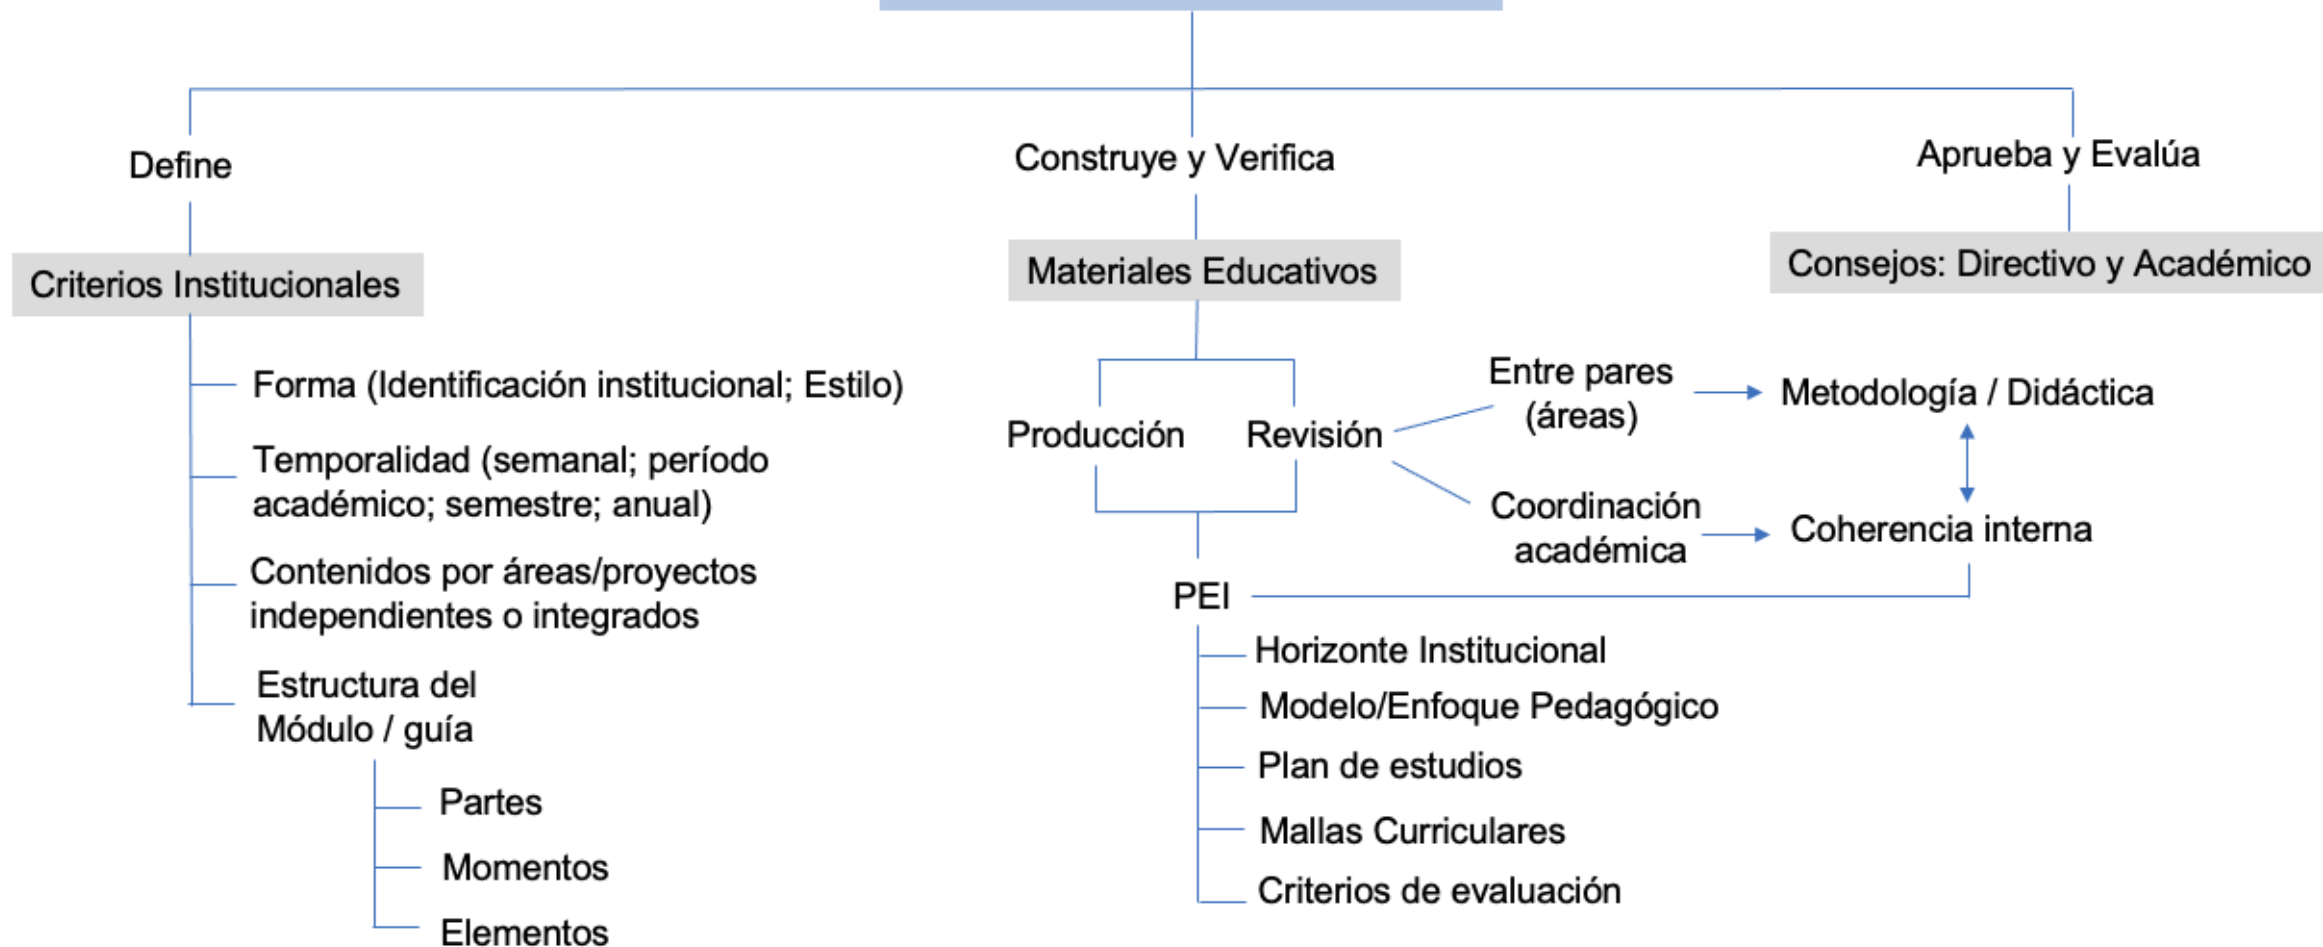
Define

Criterios Institucionales

Forma (Identificación institucional; Estilo)

Temporalidad (semanal; período académico; semestre; anual)

Contenidos por áreas/proyectos independientes o integrados

Estructura del Módulo / guía

Partes

Momentos

Elementos

Construye y Verifica

Materiales Educativos

Producción

Revisión

Entre pares (áreas)

Coordinación académica

Metodología / Didáctica

Coherencia interna

PEI

Horizonte Institucional

Modelo/Enfoque Pedagógico

Plan de estudios

Mallas Curriculares

Criterios de evaluación

Aprueba y Evalúa

Consejos: Directivo y Académico